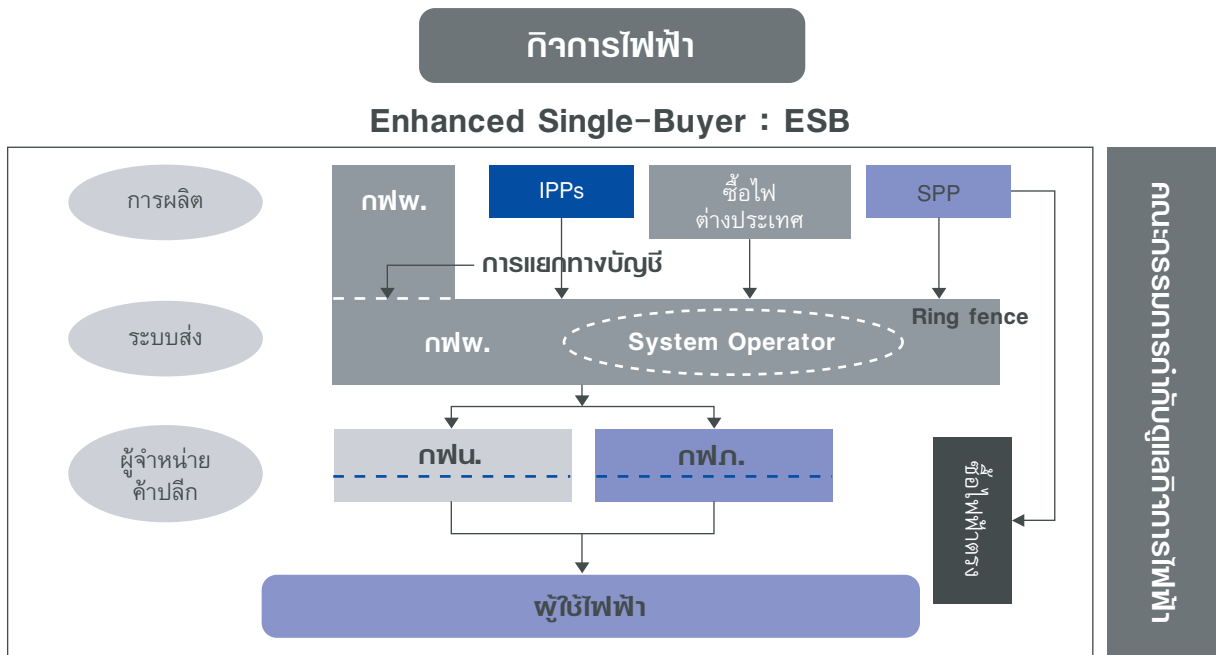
กิจการไฟฟ้า

Enhanced Single-Buyer : ESB

การผลิต

กฟผ.

IPPs

ซื้อไฟ ต่างประเทศ

SPP

การแยกทางบัญชี

ระบบส่ง

กฟผ.

System Operator

Ring fence

ผู้จำหน่าย ค้าปลีก

กฟน.

กฟภ.

ซื้อไฟฟ้าตรง

ผู้ใช้ไฟฟ้า

คณะกรรมการกำกับดูแลกิจการไฟฟ้า